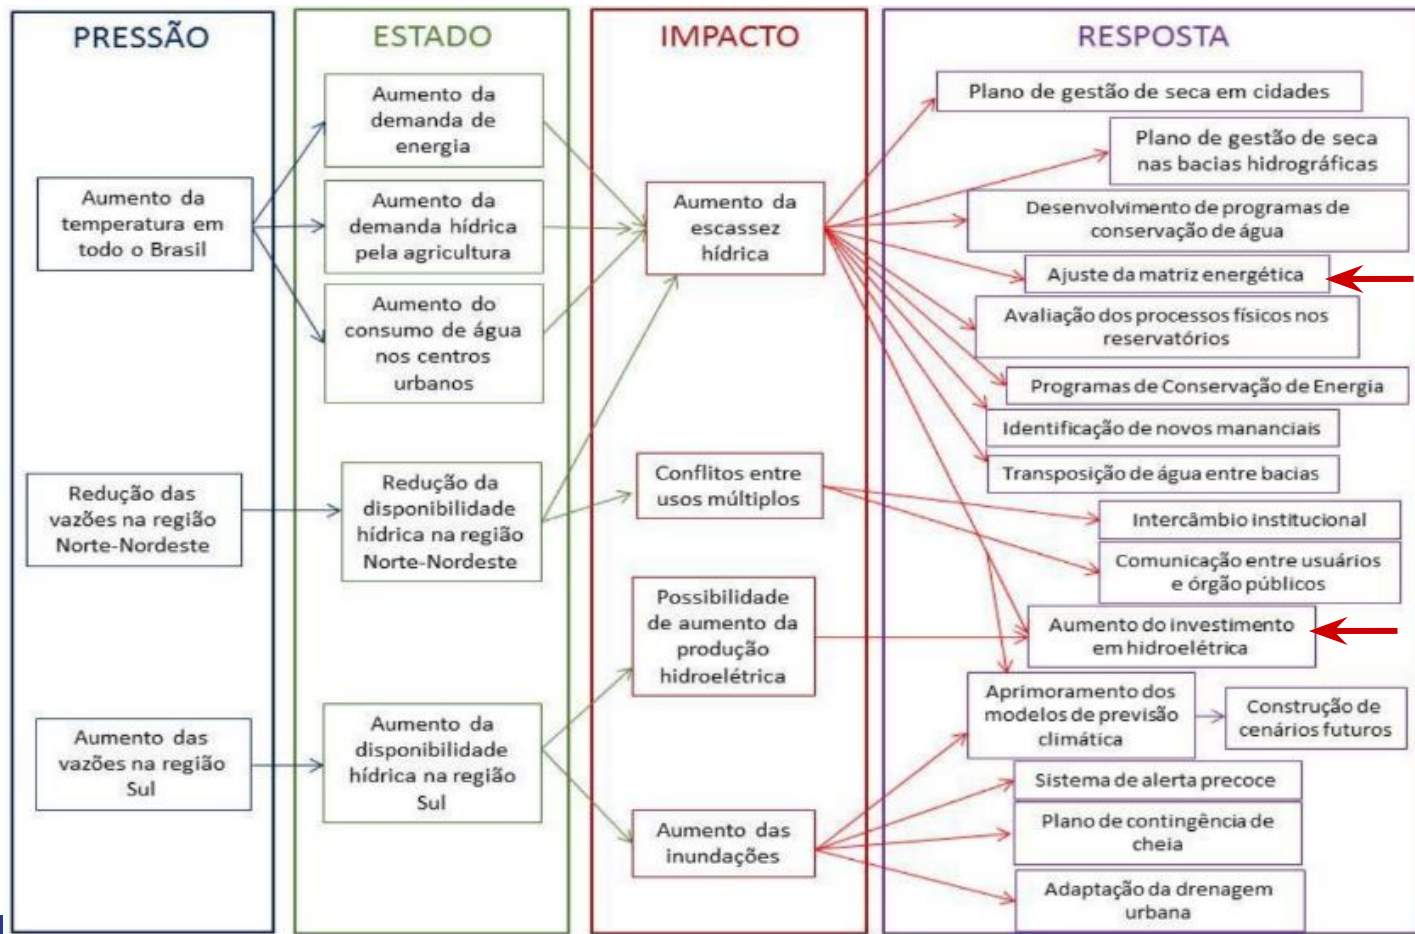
PRESSÃO

Aumento da temperatura em todo o Brasil

Redução das vazões na região Norte-Nordeste

Aumento das vazões na região Sul

ESTADO

Aumento da demanda de energia

Aumento da demanda hídrica pela agricultura

Aumento do consumo de água nos centros urbanos

Redução da disponibilidade hídrica na região Norte-Nordeste

Aumento da disponibilidade hídrica na região Sul

IMPACTO

Aumento da escassez hídrica

Conflitos entre usos múltiplos

Possibilidade de aumento da produção hidroelétrica

Aumento das inundações

RESPOSTA

Plano de gestão de seca em cidades

Plano de gestão de seca nas bacias hidrográficas

Desenvolvimento de programas de conservação de água

Ajuste da matriz energética

Avaliação dos processos físicos nos reservatórios

Programas de Conservação de Energia

Identificação de novos mananciais

Transposição de água entre bacias

Intercâmbio institucional

Comunicação entre usuários e órgão públicos

Aumento do investimento em hidroelétrica

Aprimoramento dos modelos de previsão climática

Construção de cenários futuros

Sistema de alerta precoce

Plano de contingência de cheia

Adaptação da drenagem urbana